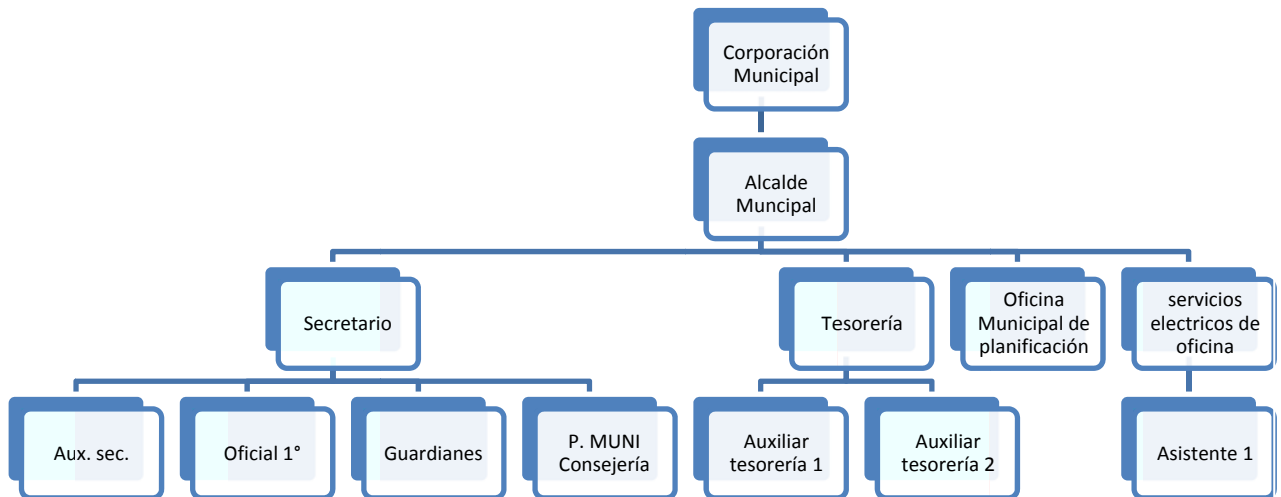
Corporación Municipal

Alcalde Muncipal

Secretario

Tesorería

Oficina Municipal de planificación

servicios electricos de oficina

Aux. sec.

Oficial 1°

Guardianes

P. MUNI Consejería

Auxiliar tesorería 1

Auxiliar tesorería 2

Asistente 1